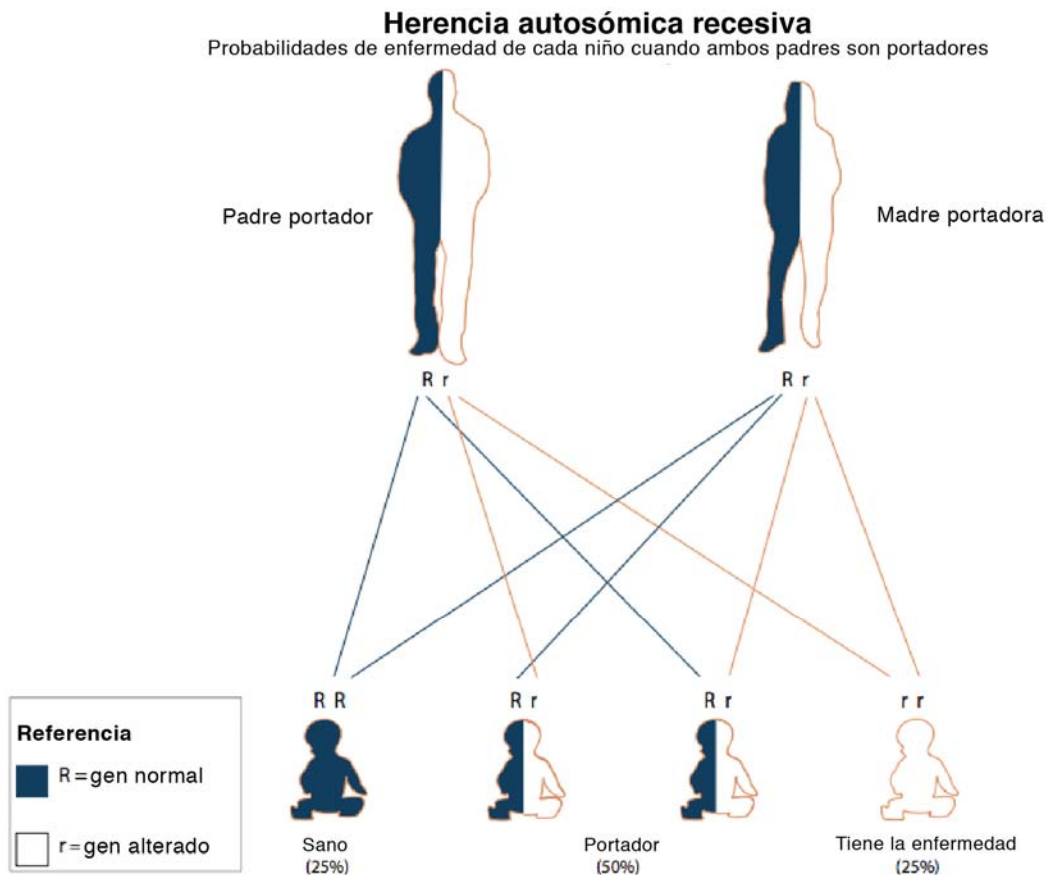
Herencia autosómica recesiva

Probabilidades de enfermedad de cada niño cuando ambos padres son portadores

Padre portador

Madre portadora

R r

R r

R R

R r

R r

r r

Referencia

R = gen normal

r = gen alterado

Sano
(25%)

Portador
(50%)

Tiene la enfermedad
(25%)